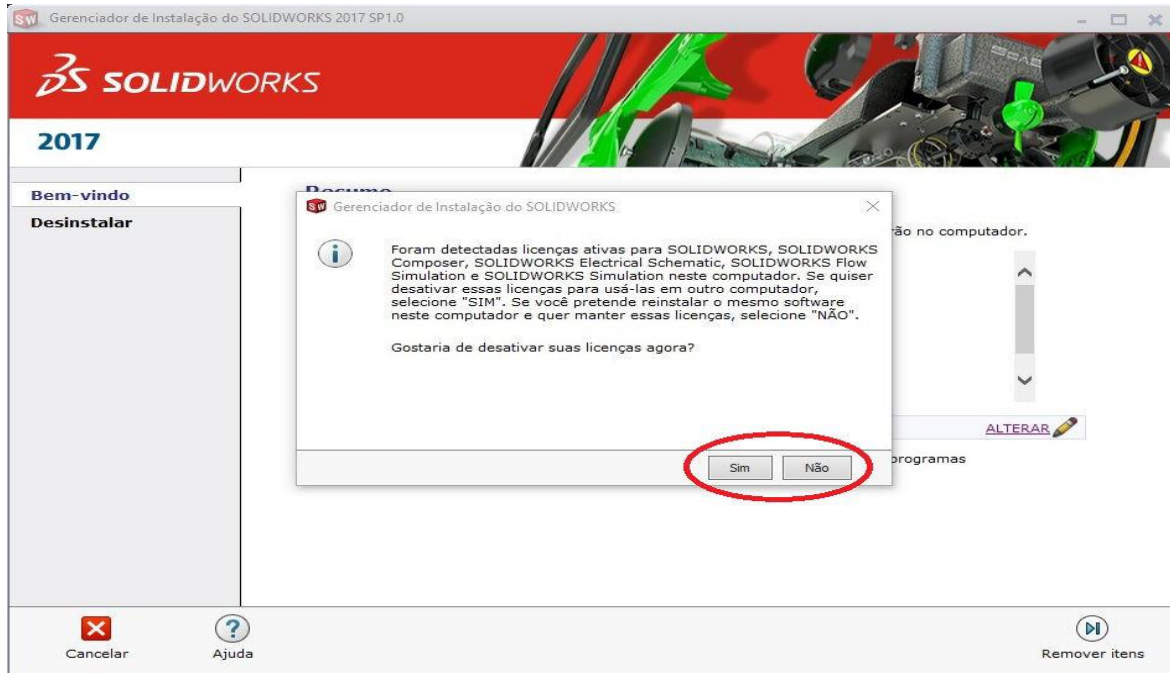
Gerenciador de Instalação do SOLIDWORKS 2017 SP1.0

SOLIDWORKS

2017

Bem-vindo
Desinstalar

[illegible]

Gerenciador de Instalação do SOLIDWORKS

Foram detectadas licenças ativas para SOLIDWORKS, SOLIDWORKS Composer, SOLIDWORKS Electrical Schematic, SOLIDWORKS Flow Simulation e SOLIDWORKS Simulation neste computador. Se quiser desativar essas licenças para usá-las em outro computador, selecione "SIM". Se você pretende reinstalar o mesmo software neste computador e quer manter essas licenças, selecione "NÃO".

Gostaria de desativar suas licenças agora?

Sim Não

ão no computador.

ALTERAR

programas

Cancelar Ajuda Remover itens